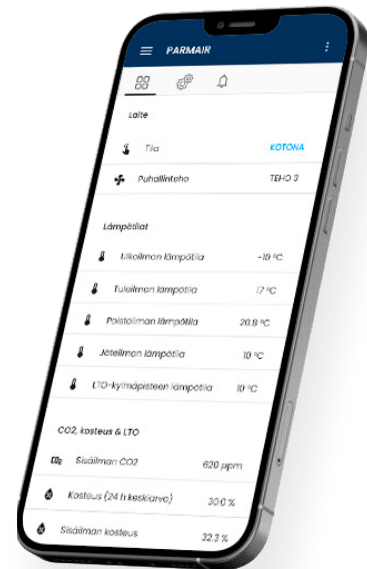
PARMAIR

Laite

Tila KOTONA

Puhallinteho TEHO 3

Lämpötilat

Ulkoilman lämpötila -10 °C

Tuloilman lämpötila 17 °C

Poistoilman lämpötila 20.8 °C

Jäteilman lämpötila 10 °C

LTO-kylmäpisteen lämpötila 10 °C

CO2, kosteus & LTO

Sisäilman CO2 620 ppm

Kosteus (24 h keskiarvo) 30.0 %

Sisäilman kosteus 32.3 %